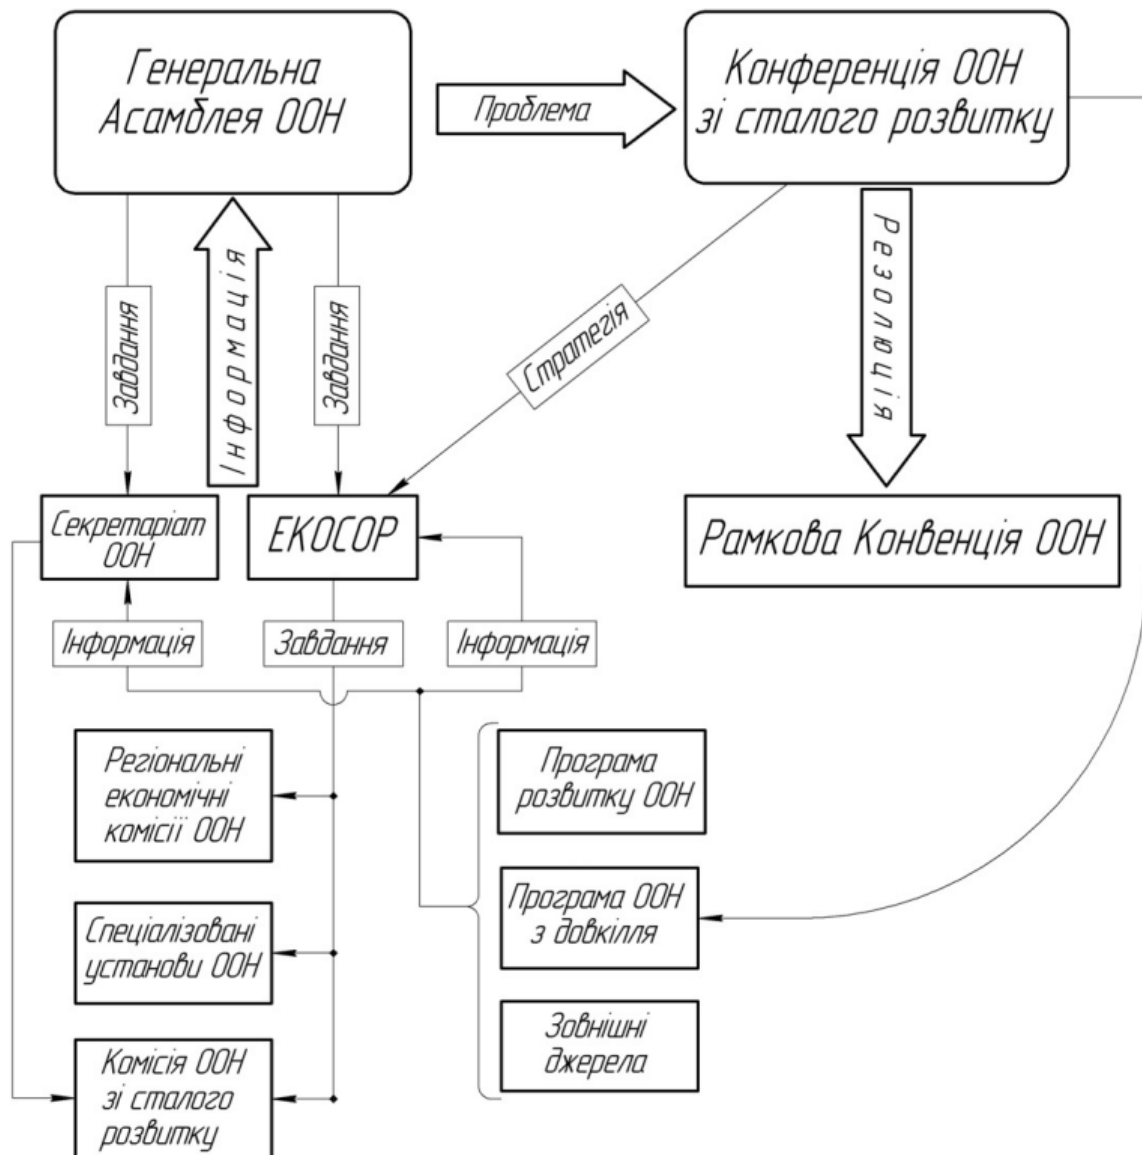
Генеральна Асамблея ООН

Проблема

Конференція ООН зі сталого розвитку

Завдання

Інформація

Завдання

Стратегія

Резолюція

Секретаріат ООН

ЕКОСОР

Рамкова Конвенція ООН

Інформація

Завдання

Інформація

Регіональні економічні комісії ООН

Програма розвитку ООН

Програма ООН з довкілля

Спеціалізовані установи ООН

Зовнішні джерела

Комісія ООН зі сталого розвитку